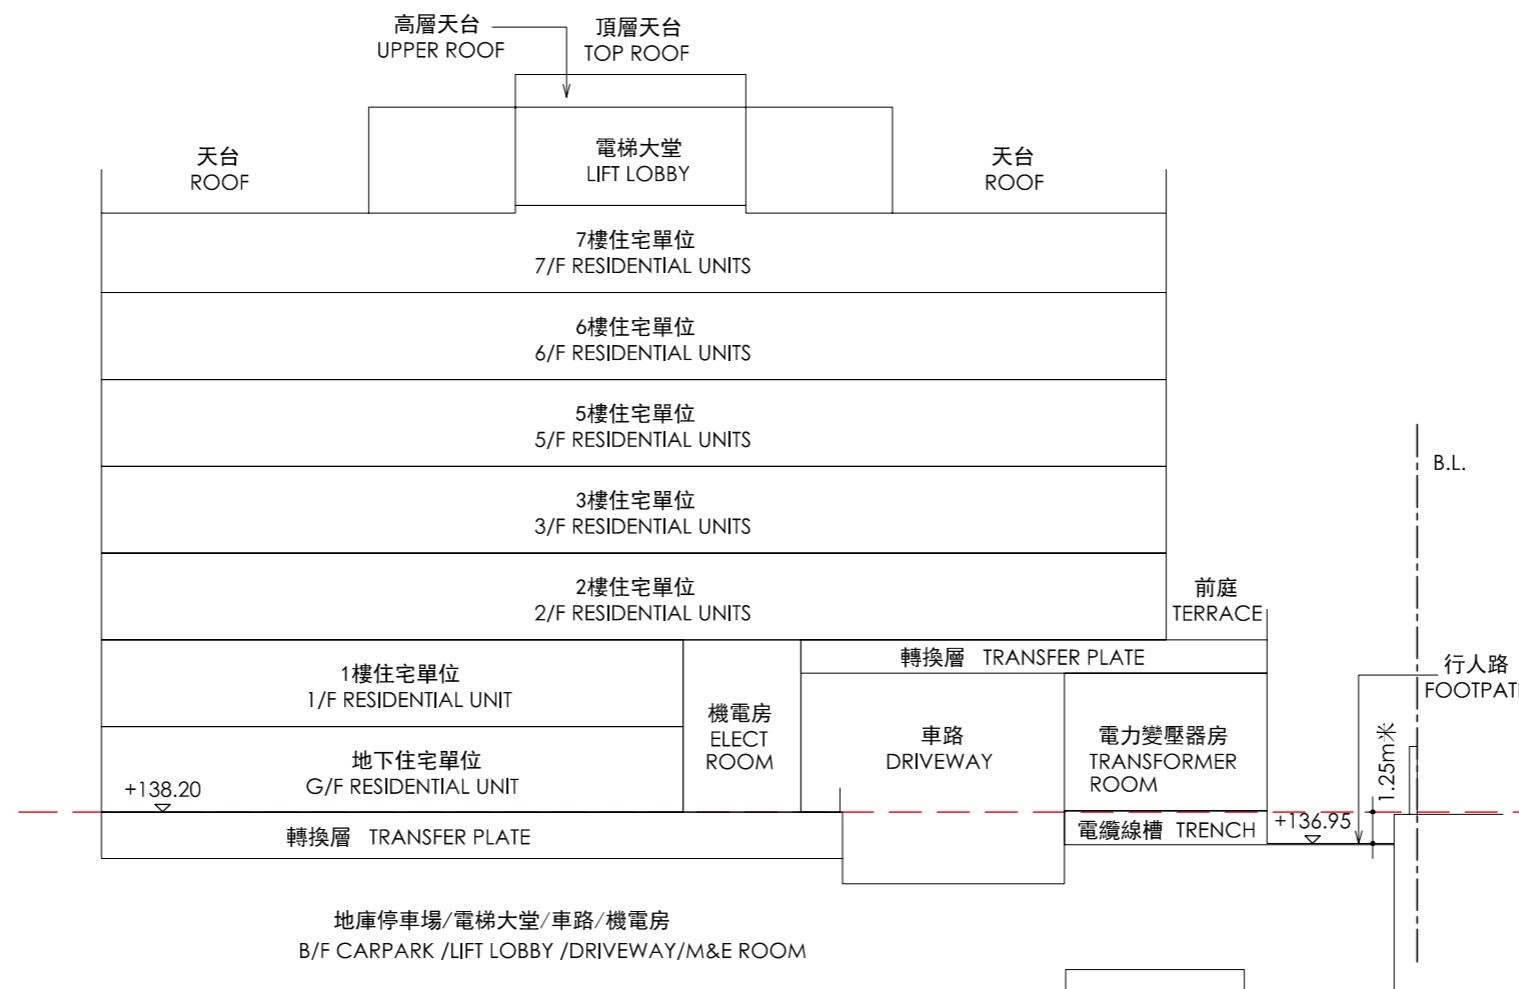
高層天台
UPPER ROOF

頂層天台
TOP ROOF

天台
ROOF

電梯大堂
LIFT LOBBY

天台
ROOF

7樓住宅單位
7/F RESIDENTIAL UNITS

6樓住宅單位
6/F RESIDENTIAL UNITS

5樓住宅單位
5/F RESIDENTIAL UNITS

3樓住宅單位
3/F RESIDENTIAL UNITS

2樓住宅單位
2/F RESIDENTIAL UNITS

前庭
TERRACE

B.L.

1樓住宅單位
1/F RESIDENTIAL UNIT

機電房
ELECT
ROOM

轉換層 TRANSFER PLATE

行人路
FOOTPAT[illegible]

車路
DRIVEWAY

電力變壓器房
TRANSFORMER
ROOM

1.25m米

地下住宅單位
G/F RESIDENTIAL UNIT

+138.20

+136.95

電纜線槽 TRENCH

轉換層 TRANSFER PLATE

地庫停車場/電梯大堂/車路/機電房
B/F CARPARK /LIFT LOBBY /DRIVEWAY/M&E ROOM